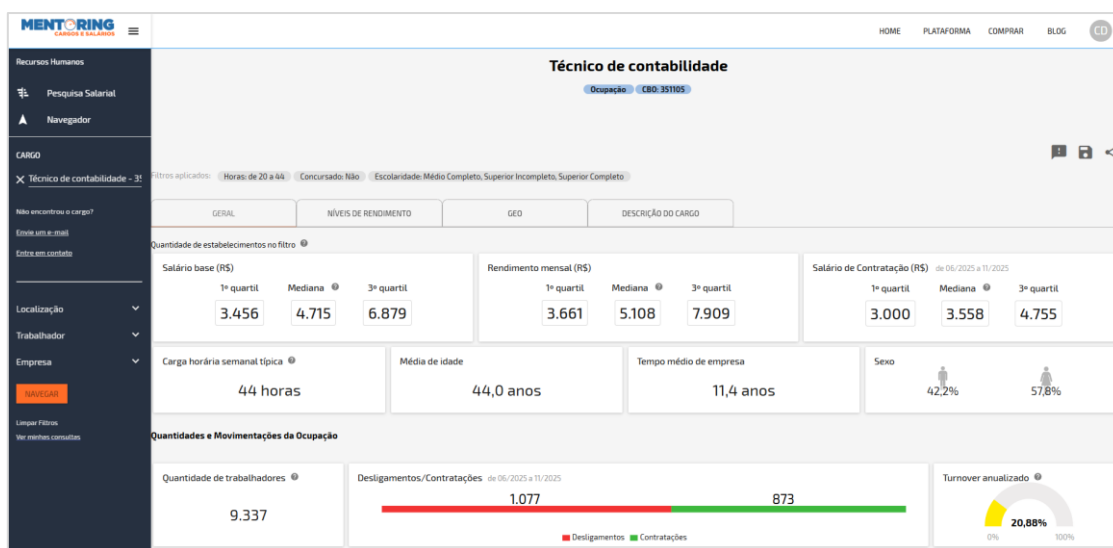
MENTORING
CARGOS E SALÁRIOS

HOME PLATAFORMA COMPRAR BLOG CD

Recursos Humanos

Pesquisa Salarial

Navegador

CARGO

× Técnico de contabilidade - 3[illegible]

Não encontrou o cargo?

Envie um e-mail

Entre em contato

Localização

Trabalhador

Empresa

NAVEGAR

Limpar Filtros

Ver minhas consultas

Técnico de contabilidade

Ocupação CBO: 351105

Filtros aplicados: Horas: de 20 a 44 Concursado: Não Escolaridade: Médio Completo, Superior Incompleto, Superior Completo

GERAL NÍVEIS DE RENDIMENTO GEO DESCRIÇÃO DO CARGO

Quantidade de estabelecimentos no filtro

Salário base (R$)

| 1º quartil | Mediana | 3º quartil |
|---|---|---|
| 3.456 | 4.715 | 6.879 |

Rendimento mensal (R$)

| 1º quartil | Mediana | 3º quartil |
|---|---|---|
| 3.661 | 5.108 | 7.909 |

Salário de Contratação (R$) de 06/2025 a 11/2025

| 1º quartil | Mediana | 3º quartil |
|---|---|---|
| 3.000 | 3.558 | 4.755 |

Carga horária semanal típica
44 horas

Média de idade
44,0 anos

Tempo médio de empresa
11,4 anos

Sexo
42,2% 57,8%

Quantidades e Movimentações da Ocupação

Quantidade de trabalhadores
9.337

Desligamentos/Contratações de 06/2025 a 11/2025
1.077 873
Desligamentos Contratações

Turnover anualizado
20,88%
0% 100%